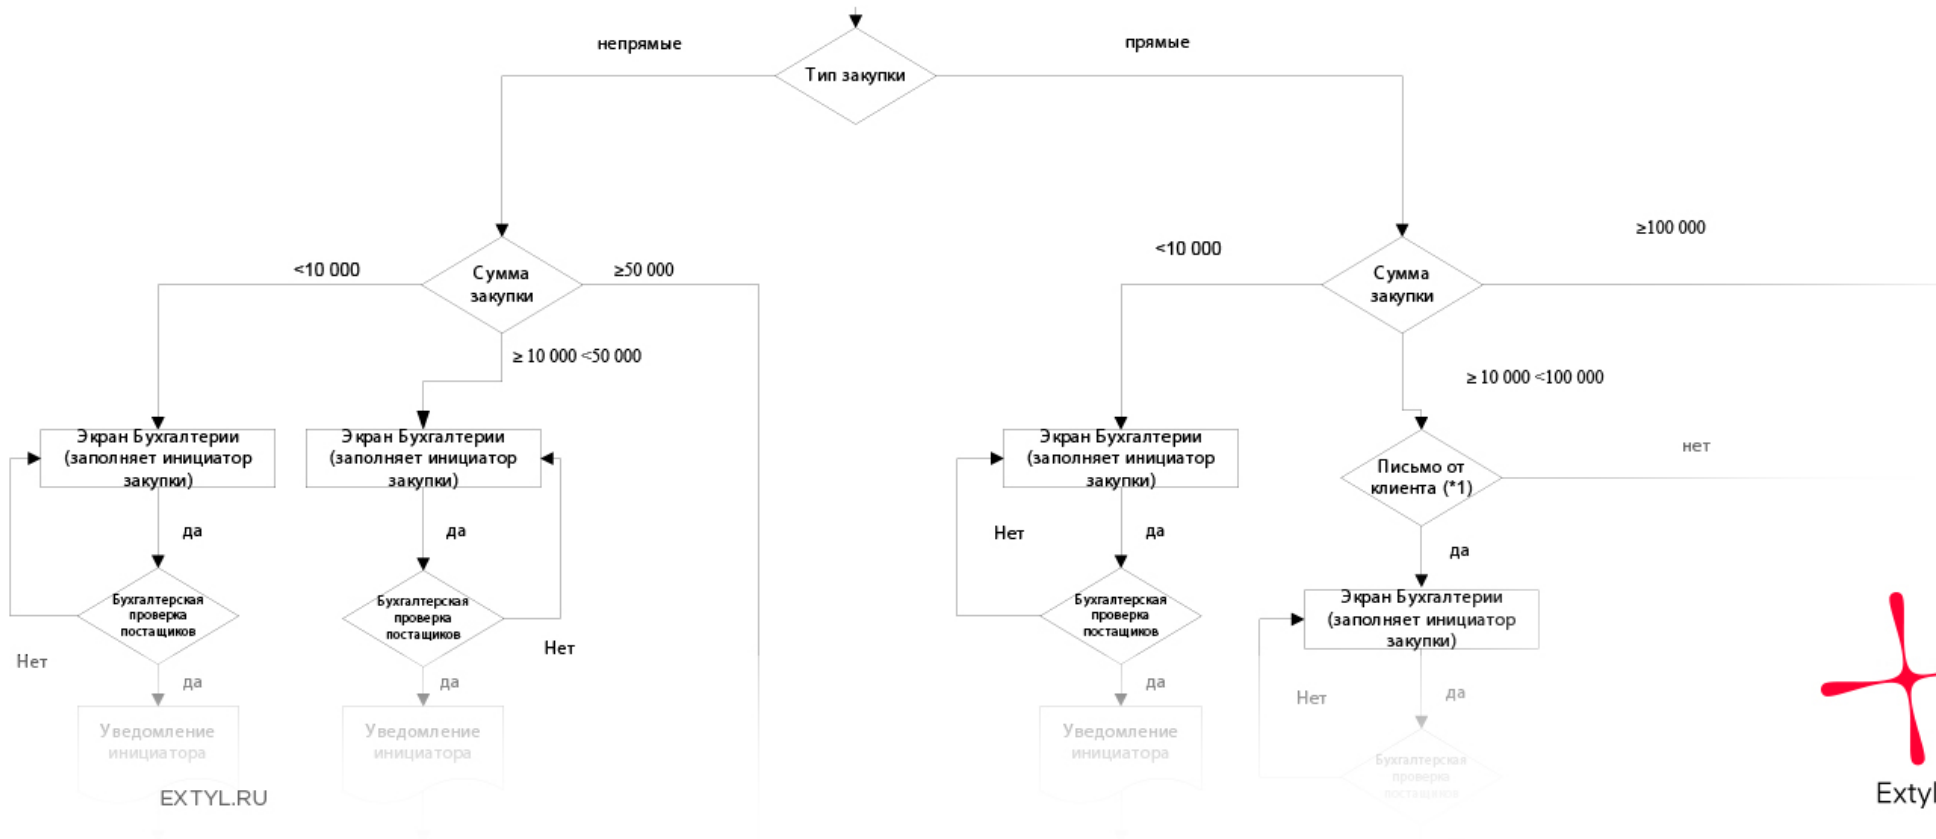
непрямые

Тип закупки

прямые

<10 000

Сумма закупки

≥50 000

≥ 10 000 <50 000

Экран Бухгалтерии (заполняет инициатор закупки)

да

Бухгалтерская проверка постащиков

Нет

да

Уведомление инициатора

Экран Бухгалтерии (заполняет инициатор закупки)

да

Бухгалтерская проверка постащиков

Нет

да

Уведомление инициатора

EXTYL.RU

<10 000

Сумма закупки

≥100 000

≥ 10 000 <100 000

Экран Бухгалтерии (заполняет инициатор закупки)

Нет

да

Бухгалтерская проверка постащиков

да

Уведомление инициатора

Письмо от клиента (*1)

нет

да

Экран Бухгалтерии (заполняет инициатор закупки)

Нет

да

Бухгалтерская проверка постащиков

Extyl